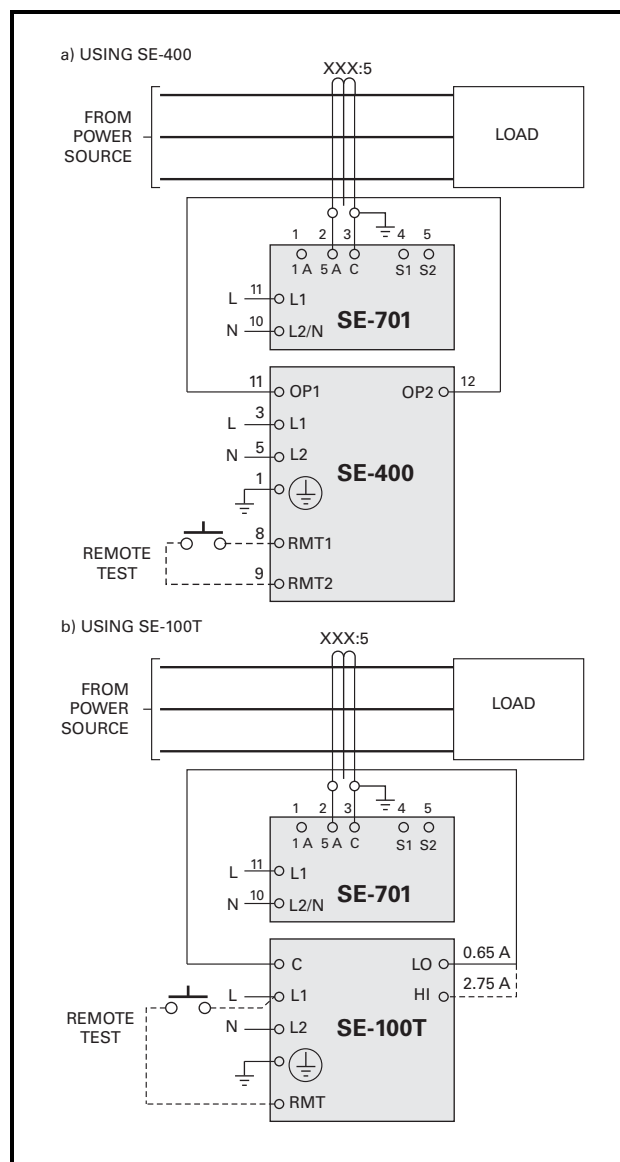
a) USING SE-400

XXX:5

FROM POWER SOURCE

LOAD

1 2 3 4 5
1 A 5 A C S1 S2

L 11 L1
N 10 L2/N
SE-701

11 OP1
OP2 12
L 3 L1
N 5 L2
1
SE-400
8 RMT1
REMOTE TEST
9 RMT2

b) USING SE-100T

XXX:5

FROM POWER SOURCE

LOAD

1 2 3 4 5
1 A 5 A C S1 S2

L 11 L1
N 10 L2/N
SE-701

C
LO 0.65 A
L L1
HI 2.75 A
REMOTE TEST
N L2
SE-100T
RMT